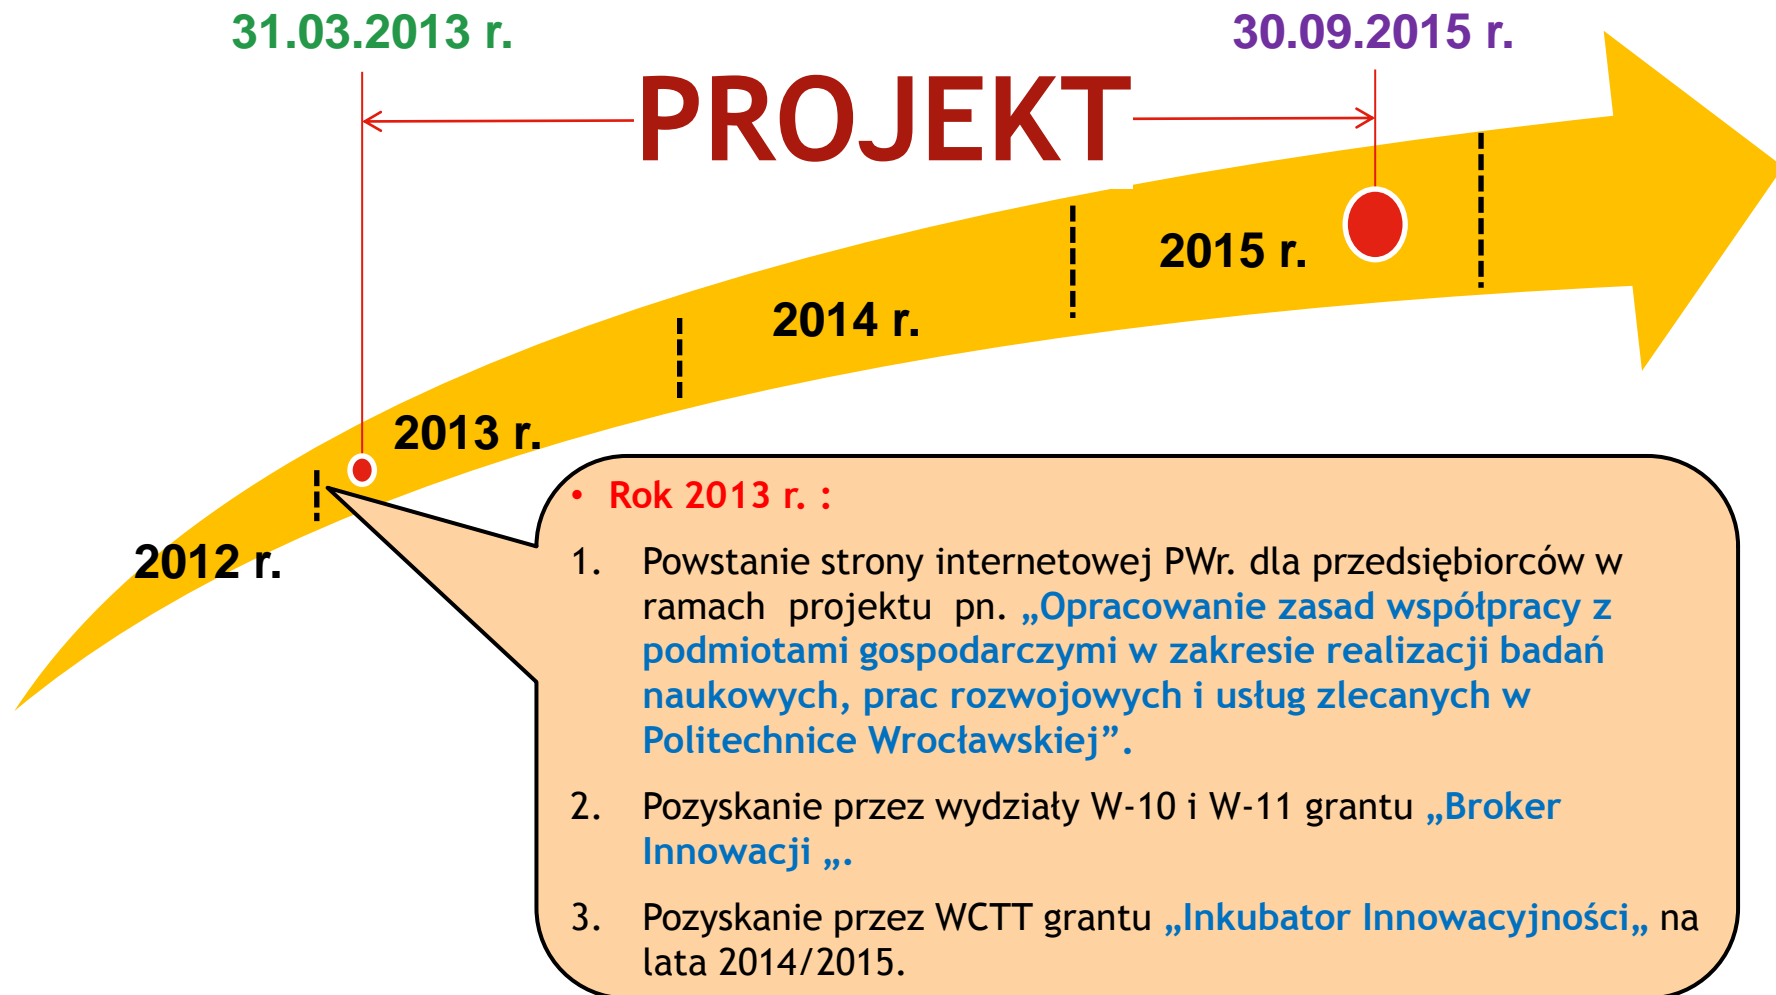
31.03.2013 r.

30.09.2015 r.

PROJEKT

2015 r.

2014 r.

2013 r.

2012 r.

• Rok 2013 r. :

1. Powstanie strony internetowej PWr. dla przedsiębiorców w ramach projektu pn. „Opracowanie zasad współpracy z podmiotami gospodarczymi w zakresie realizacji badań naukowych, prac rozwojowych i usług zlecanych w Politechnice Wrocławskiej”.

2. Pozyskanie przez wydziały W-10 i W-11 grantu „Broker Innowacji „.

3. Pozyskanie przez WCTT grantu „Inkubator Innowacyjności„ na lata 2014/2015.